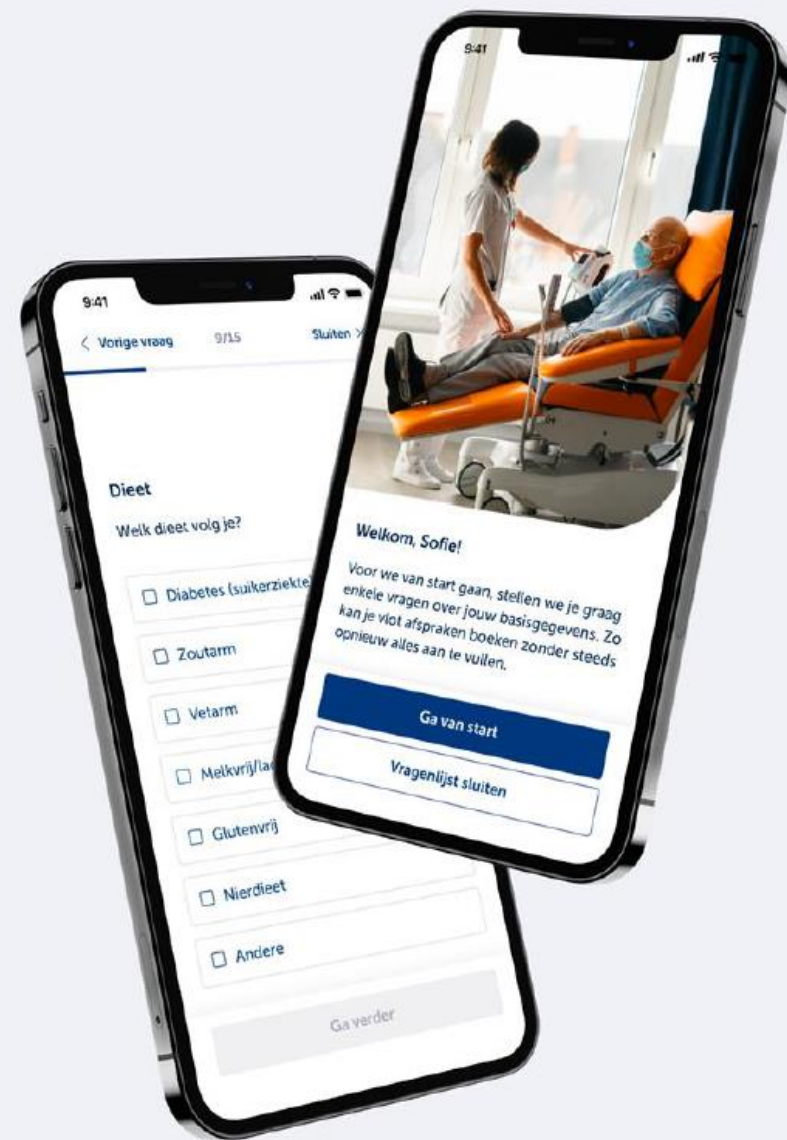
9:41

< Vorige vraag 9/15 Sluiten >

Dieet

Welk dieet volg je?

☐ Diabetes (suikerziekte)

☐ Zoutarm

☐ Vetarm

☐ Melkvrij/la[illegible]

☐ Glutenvrij

☐ Nierdieet

☐ Andere

Ga verder

9:41

Welkom, Sofie!

Voor we van start gaan, stellen we je graag enkele vragen over jouw basisgegevens. Zo kan je vlot afspraken boeken zonder steeds opnieuw alles aan te vullen.

Ga van start

Vragenlijst sluiten